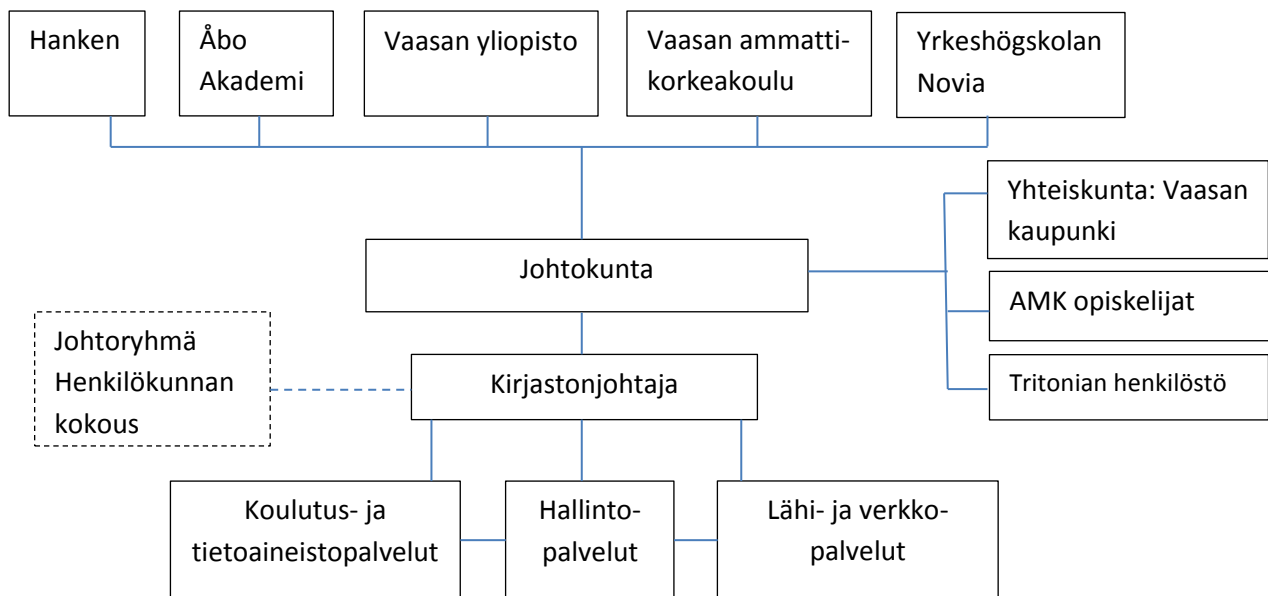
Hanken

Åbo Akademi

Vaasan yliopisto

Vaasan ammatti-korkeakoulu

Yrkeshögskolan Novia

Yhteiskunta: Vaasan kaupunki

Johtokunta

AMK opiskelijat

Johtoryhmä Henkilökunnan kokous

Kirjastonjohtaja

Tritonian henkilöstö

Koulutus- ja tietoaineistopalvelut

Hallinto-palvelut

Lähi- ja verkko-palvelut